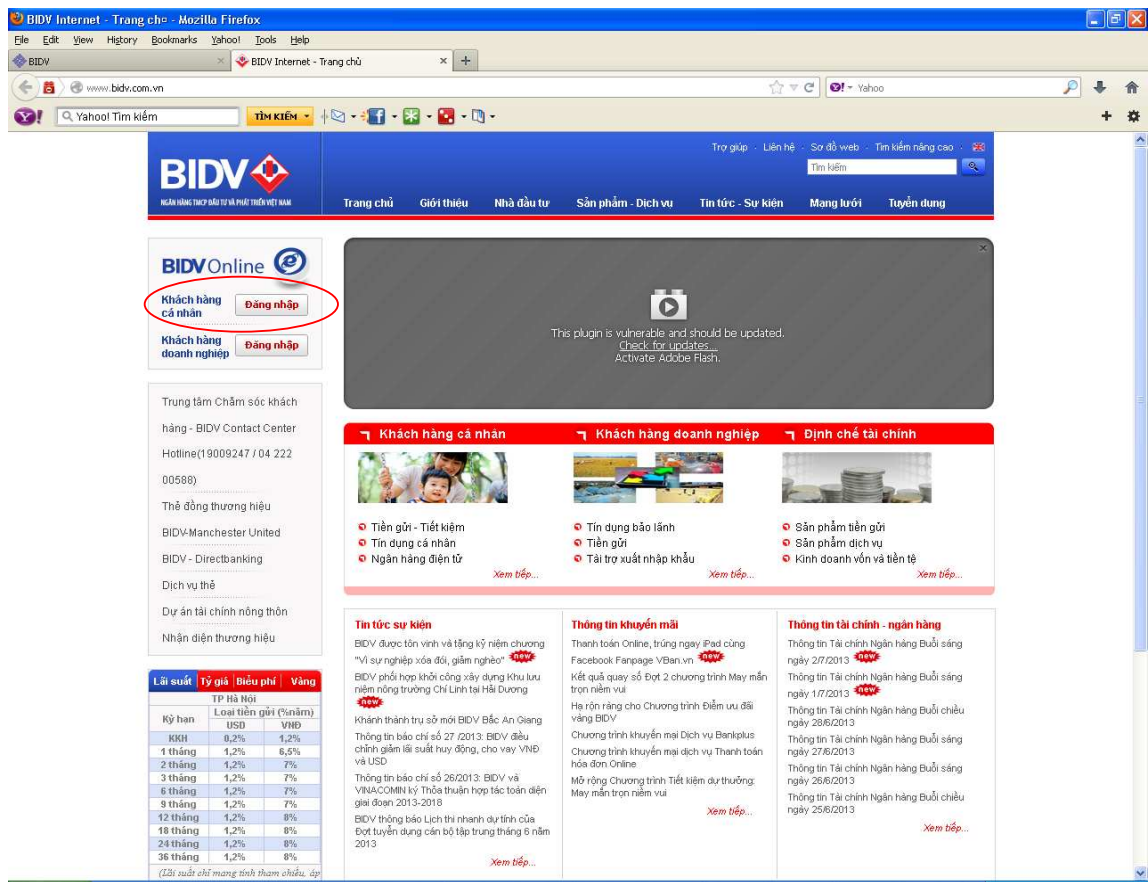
BIDV Internet - Trang chủ - Mozilla Firefox

File Edit View History Bookmarks Yahoo! Tools Help

BIDV | BIDV Internet - Trang chủ | +

www.bidv.com.vn

Yahoo

Yahoo! Tìm kiếm | TÌM KIẾM

Trợ giúp · Liên hệ · Sơ đồ web · Tìm kiếm nâng cao

Tìm kiếm

BIDV
NGÂN HÀNG TMCP ĐẦU TƯ VÀ PHÁT TRIỂN VIỆT NAM

Trang chủ | Giới thiệu | Nhà đầu tư | Sản phẩm - Dịch vụ | Tin tức - Sự kiện | Mạng lưới | Tuyển dụng

BIDV Online

Khách hàng cá nhân | Đăng nhập

Khách hàng doanh nghiệp | Đăng nhập

This plugin is vulnerable and should be updated.
Check for updates...
Activate Adobe Flash.

Trung tâm Chăm sóc khách hàng - BIDV Contact Center Hotline(19009247 / 04 222 00588)

Thẻ đồng thương hiệu

BIDV-Manchester United

BIDV - Directbanking

Dịch vụ thẻ

Dự án tài chính nông thôn

Nhận diện thương hiệu

Khách hàng cá nhân
Tiền gửi - Tiết kiệm
Tín dụng cá nhân
Ngân hàng điện tử
Xem tiếp...

Khách hàng doanh nghiệp
Tín dụng bảo lãnh
Tiền gửi
Tài trợ xuất nhập khẩu
Xem tiếp...

Định chế tài chính
Sản phẩm tiền gửi
Sản phẩm dịch vụ
Kinh doanh vốn và tiền tệ
Xem tiếp...

Lãi suất | Tỷ giá | Biểu phí | Vàng

TP Hà Nội

| Kỳ hạn | Loại tiền gửi (%năm) USD | VNĐ |
|---|---|---|
| KKH | 0,2% | 1,2% |
| 1 tháng | 1,2% | 6,5% |
| 2 tháng | 1,2% | 7% |
| 3 tháng | 1,2% | 7% |
| 6 tháng | 1,2% | 7% |
| 9 tháng | 1,2% | 7% |
| 12 tháng | 1,2% | 8% |
| 18 tháng | 1,2% | 8% |
| 24 tháng | 1,2% | 8% |
| 36 tháng | 1,2% | 8% |

(Lãi suất chỉ mang tính tham chiếu, áp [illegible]

Tin tức sự kiện
BIDV được tôn vinh và tặng kỷ niệm chương "Vì sự nghiệp xóa đói, giảm nghèo" new
BIDV phối hợp khởi công xây dựng Khu lưu niệm nông trường Chí Linh tại Hải Dương new
Khánh thành trụ sở mới BIDV Bắc An Giang
Thông tin báo chí số 27 /2013: BIDV điều chỉnh giảm lãi suất huy động, cho vay VNĐ và USD
Thông tin báo chí số 26/2013: BIDV và VINACOMIN ký Thỏa thuận hợp tác toàn diện giai đoạn 2013-2018
BIDV thông báo Lịch thi nhanh dự tính của Đợt tuyển dụng cán bộ tập trung tháng 6 năm 2013
Xem tiếp...

Thông tin khuyến mãi
Thanh toán Online, trúng ngay iPad cùng Facebook Fanpage VBan.vn new
Kết quả quay số Đợt 2 chương trình May mắn trọn niềm vui
Hạ rộn ràng cho Chương trình Điểm ưu đãi vàng BIDV
Chương trình khuyến mại Dịch vụ Bankplus
Chương trình khuyến mại dịch vụ Thanh toán hóa đơn Online
Mở rộng Chương trình Tiết kiệm dự thưởng: May mắn trọn niềm vui
Xem tiếp...

Thông tin tài chính - ngân hàng
Thông tin Tài chính Ngân hàng Buổi sáng ngày 2/7/2013 new
Thông tin Tài chính Ngân hàng Buổi sáng ngày 1/7/2013 new
Thông tin Tài chính Ngân hàng Buổi chiều ngày 28/6/2013
Thông tin Tài chính Ngân hàng Buổi sáng ngày 27/6/2013
Thông tin Tài chính Ngân hàng Buổi sáng ngày 26/6/2013
Thông tin Tài chính Ngân hàng Buổi chiều ngày 25/6/2013
Xem tiếp...